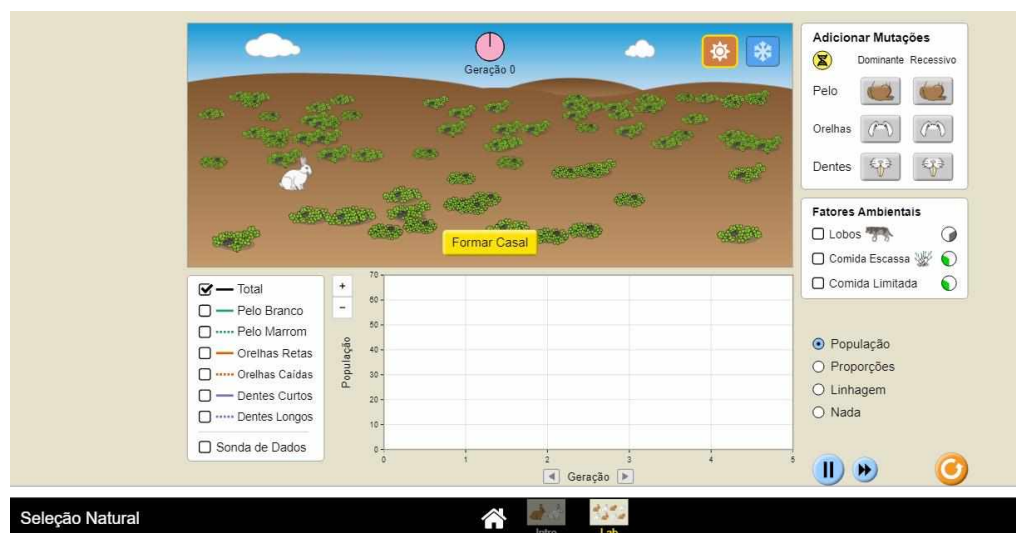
Geração 0

Formar Casal

Adicionar Mutações

Dominante Recessivo

Pelo

Orelhas

Dentes

Fatores Ambientais

Lobos

Comida Escassa

Comida Limitada

Total
Pelo Branco
Pelo Marrom
Orelhas Retas
Orelhas Caídas
Dentes Curtos
Dentes Longos

Sonda de Dados

+
-

População

70
60
50
40
30
20
10
0

0 1 2 3 4 5

Geração

População
Proporções
Linhagem
Nada

Seleção Natural

Intro

Lab